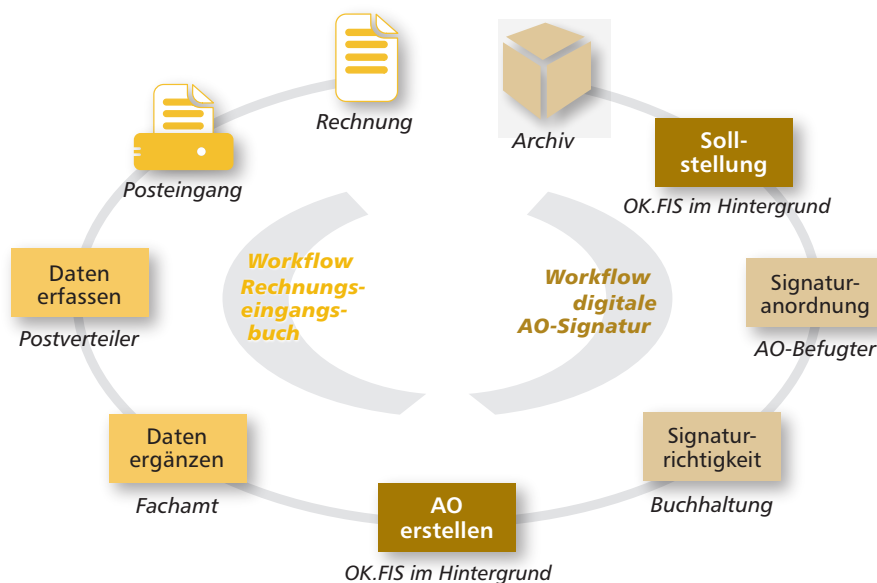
Rechnung

Archiv

Posteingang

Soll-stellung

OK.FIS im Hintergrund

Daten erfassen

Postverteiler

Workflow Rechnungseingangsbuch

Workflow digitale AO-Signatur

Signatur-anordnung

AO-Befugter

Daten ergänzen

Fachamt

Signatur-richtigkeit

Buchhaltung

AO erstellen

OK.FIS im Hintergrund